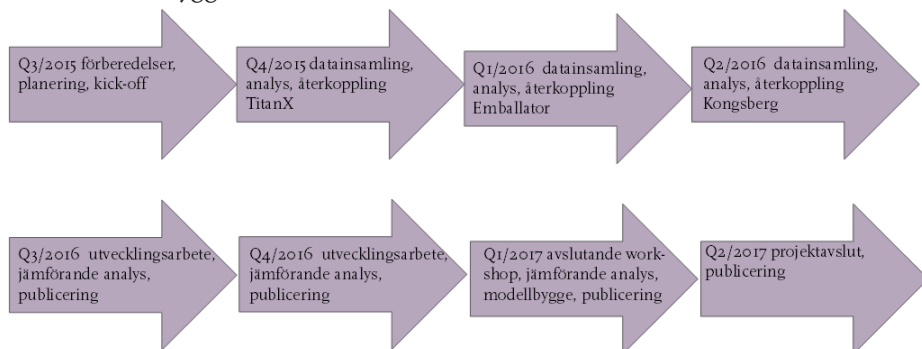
Q3/2015 förberedelser, planering, kick-off

Q4/2015 datainsamling, analys, återkoppling TitanX

Q1/2016 datainsamling, analys, återkoppling Emballator

Q2/2016 datainsamling, analys, återkoppling Kongsberg

Q3/2016 utvecklingsarbete, jämförande analys, publicering

Q4/2016 utvecklingsarbete, jämförande analys, publicering

Q1/2017 avslutande workshop, jämförande analys, modellbygge, publicering

Q2/2017 projektavslut, publicering